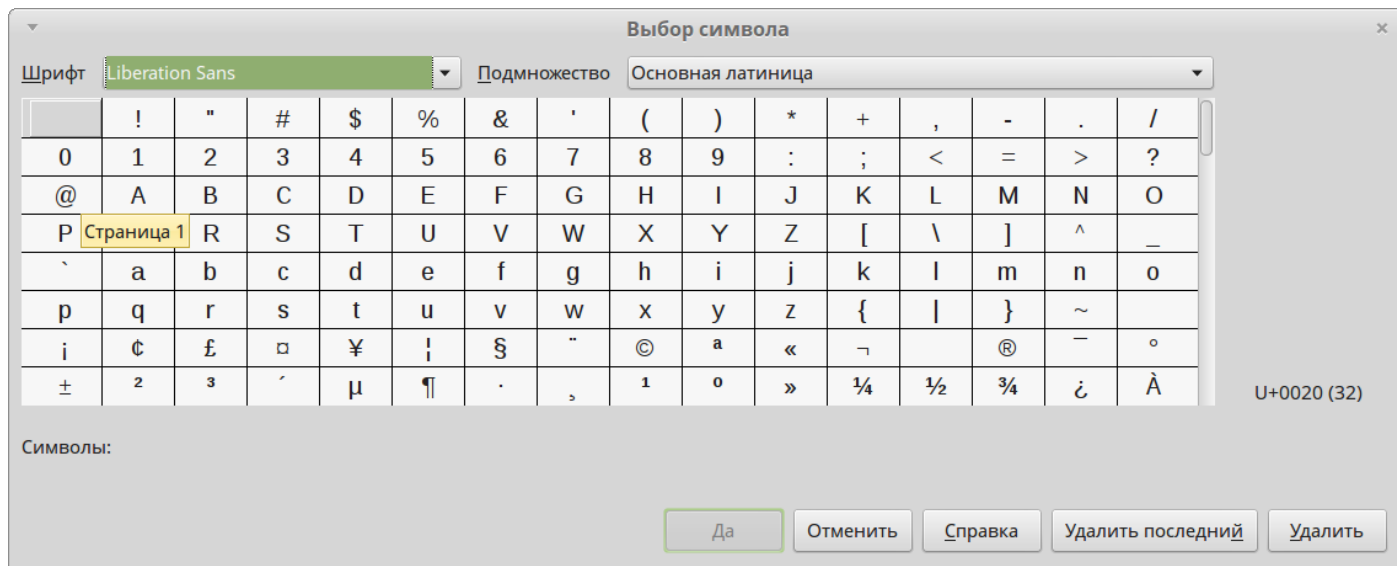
Выбор символа

Шрифт Liberation Sans Подмножество Основная латиница

|  | ! | " | # | $ | % | & | ' | ( | ) | * | + | , | - | . | / |
|---|---|---|---|---|---|---|---|---|---|---|---|---|---|---|---|
| 0 | 1 | 2 | 3 | 4 | 5 | 6 | 7 | 8 | 9 | : | ; | < | = | > | ? |
| @ | A | B | C | D | E | F | G | H | I | J | K | L | M | N | O |
| P | Страница 1 | R | S | T | U | V | W | X | Y | Z | [ | \ | ] | ^ | _ |
| ` | a | b | c | d | e | f | g | h | i | j | k | l | m | n | o |
| p | q | r | s | t | u | v | w | x | y | z | { | \| | } | ~ |  |
| ¡ | ¢ | £ | ¤ | ¥ | ¦ | § | ¨ | © | ª | « | ¬ |  | ® | ¯ | ° |
| ± | ² | ³ | ´ | µ | ¶ | · | ¸ | ¹ | º | » | ¼ | ½ | ¾ | ¿ | À |

U+0020 (32)

Символы:

Да Отменить Справка Удалить последний Удалить